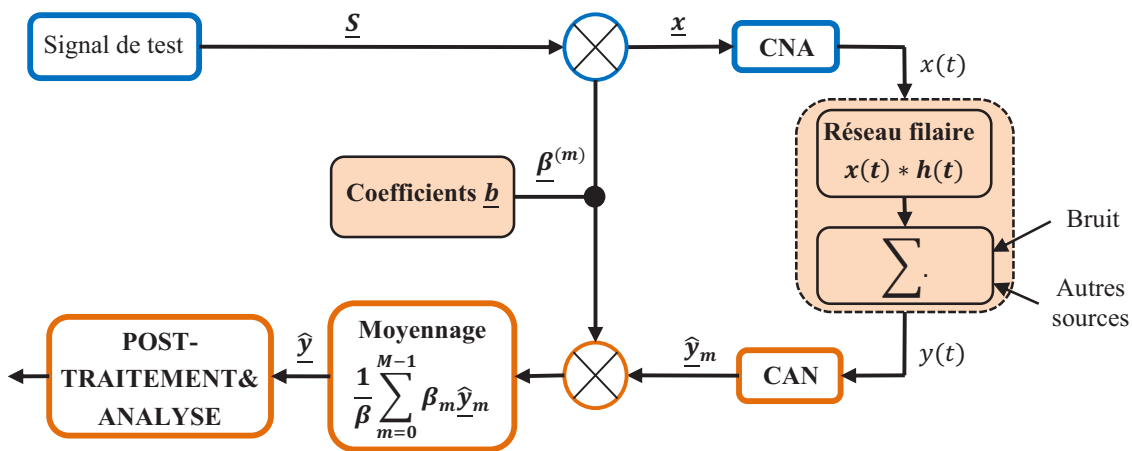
Signal de test

$\underline{S}$

$\underline{x}$

CNA

$x(t)$

Réseau filaire

$x(t) * h(t)$

$\beta^{(m)}$

Coefficients $\underline{b}$

$\sum$

Bruit

Autres sources

$y(t)$

POST-TRAITEMENT& ANALYSE

$\underline{\hat{y}}$

Moyennage

$\frac{1}{\beta}\sum_{m=0}^{M-1}\beta_m\underline{\hat{y}}_m$

$\underline{\hat{y}}_m$

CAN